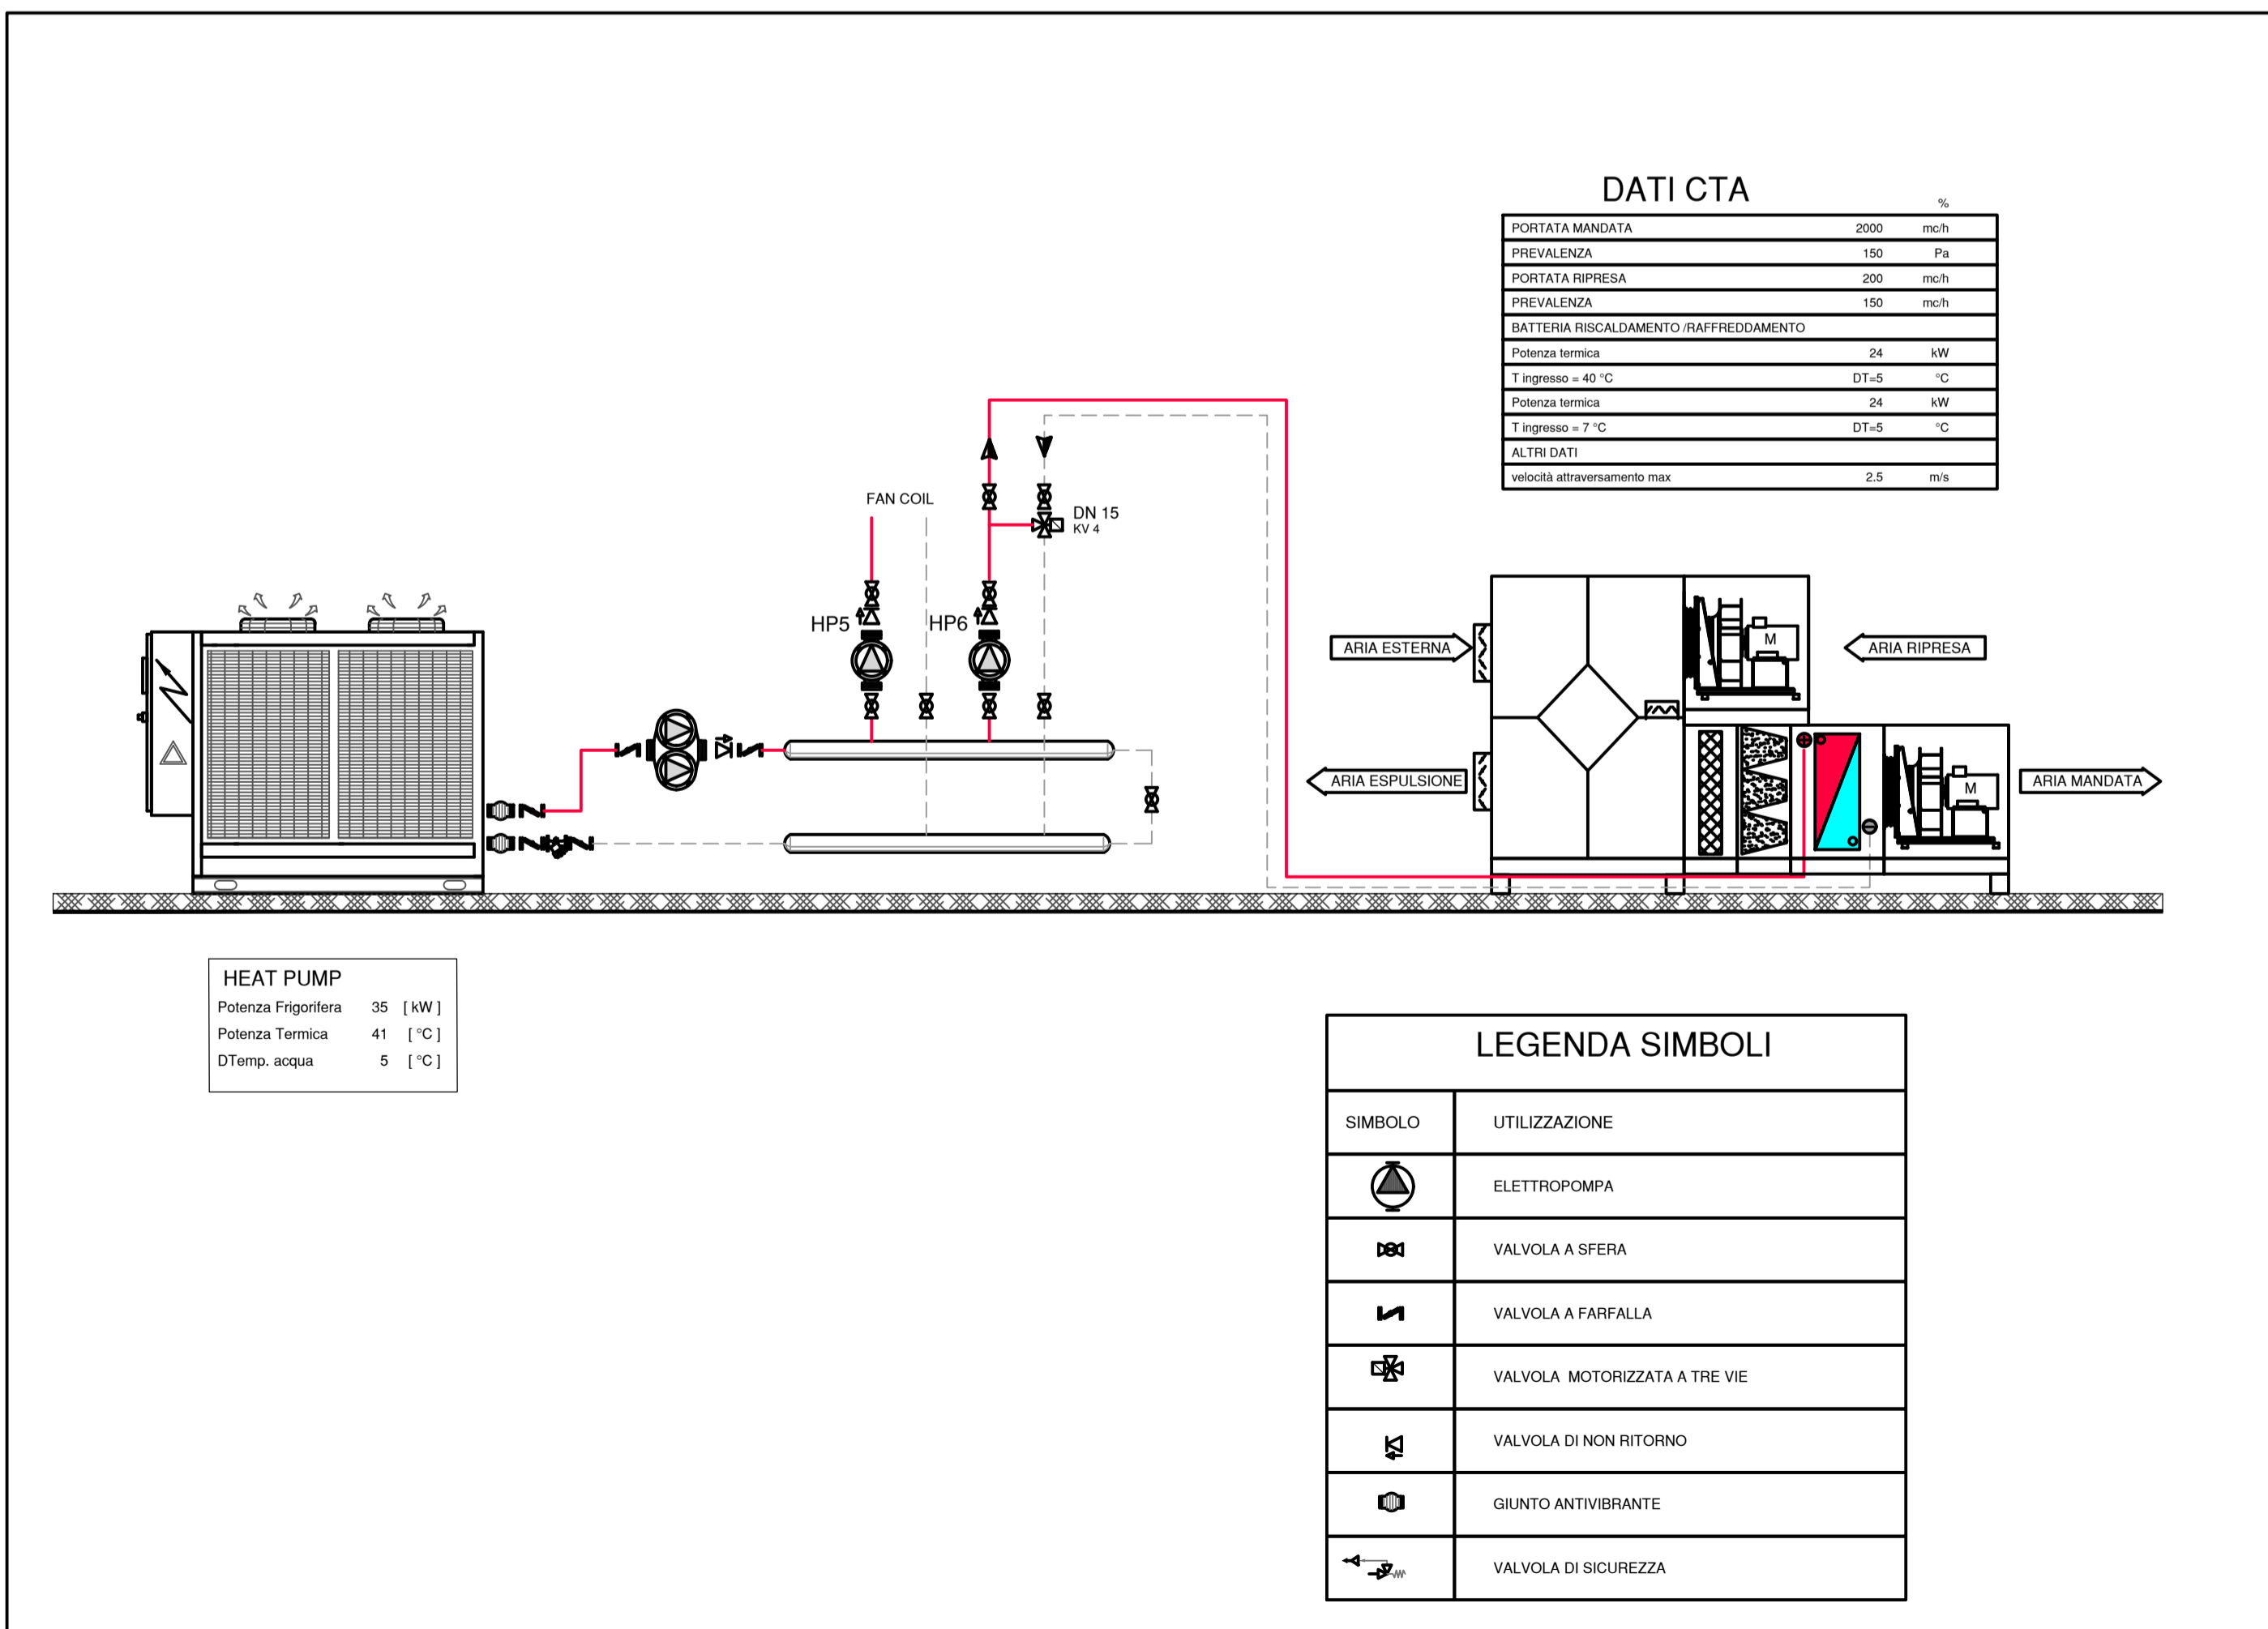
DATI CTA

%

| PORTATA MANDATA | 2000 | mc/h |
|---|---|---|
| PREVALENZA | 150 | Pa |
| PORTATA RIPRESA | 200 | mc/h |
| PREVALENZA | 150 | mc/h |
| BATTERIA RISCALDAMENTO /RAFFREDDAMENTO | | |
| Potenza termica | 24 | kW |
| T ingresso = 40 °C | DT=5 | °C |
| Potenza termica | 24 | kW |
| T ingresso = 7 °C | DT=5 | °C |
| ALTRI DATI | | |
| velocità attraversamento max | 2.5 | m/s |

FAN COIL

DN 15
KV 4

HP5

HP6

ARIA ESTERNA

ARIA RIPRESA

M

ARIA ESPULSIONE

M

ARIA MANDATA

HEAT PUMP
Potenza Frigorifera 35 [ kW ]
Potenza Termica 41 [ °C ]
DTemp. acqua 5 [ °C ]

LEGENDA SIMBOLI

| SIMBOLO | UTILIZZAZIONE |
|---|---|
| | ELETTROPOMPA |
| | VALVOLA A SFERA |
| | VALVOLA A FARFALLA |
| | VALVOLA MOTORIZZATA A TRE VIE |
| | VALVOLA DI NON RITORNO |
| | GIUNTO ANTIVIBRANTE |
| | VALVOLA DI SICUREZZA |